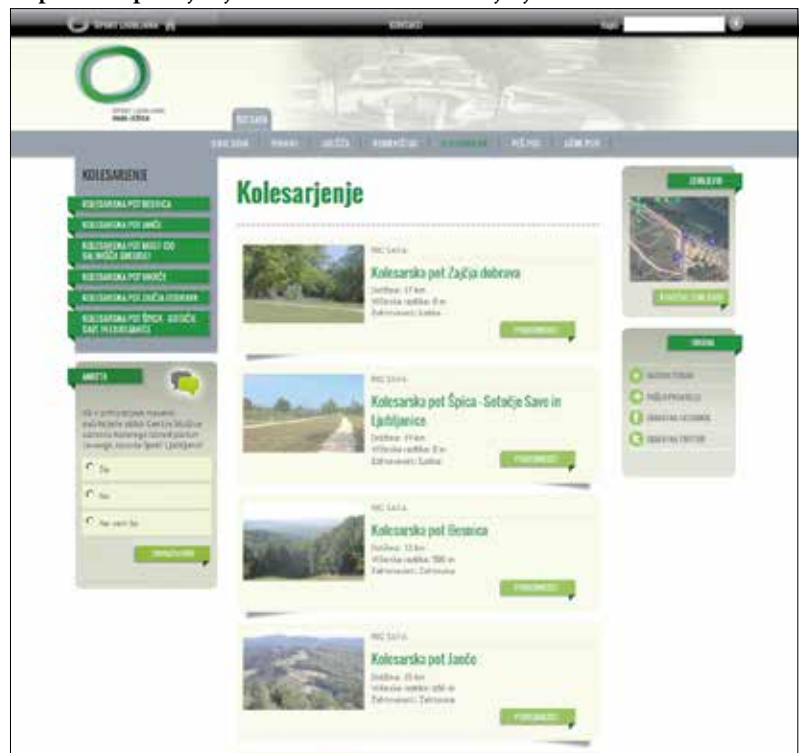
SPORT LJUBLJANA KONTAKT Išči

ŠPORT LJUBLJANA
moje.izbira

REKREACIJA

KOLESARJENJE

KOLESARSKA POT BESNICA
KOLESARSKA POT JANČE
KOLESARSKA POT MOST (OD BALINIŠČA SAVSKO)
KOLESARSKA POT KNOJ
KOLESARSKA POT ZAJČJA DOBRAVA
KOLESARSKA POT ŠPICA - SOTOČJE SAVE IN LJUBLJANICE

ANKETA

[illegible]

Da
Ne
Ne vem še

GLASUJ

Kolesarjenje

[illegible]
Kolesarska pot Zajčja dobrava
Dolžina: 17 km
Višinska razlika: 0 m
Zahtevnost: Lahka
PODROBNEJE

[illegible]
Kolesarska pot Špica - Sotočje Save in Ljubljanice
Dolžina: 19 km
Višinska razlika: 0 m
Zahtevnost: Lahka
PODROBNEJE

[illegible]
Kolesarska pot Besnica
Dolžina: 13 km
Višinska razlika: 180 m
Zahtevnost: Zahtevna
PODROBNEJE

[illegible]
Kolesarska pot Janče
Dolžina: 25 km
Višinska razlika: 450 m
Zahtevnost: Zahtevna
PODROBNEJE

ZEMLJEVID

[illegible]

ORODJA

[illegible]
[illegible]
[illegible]
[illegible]